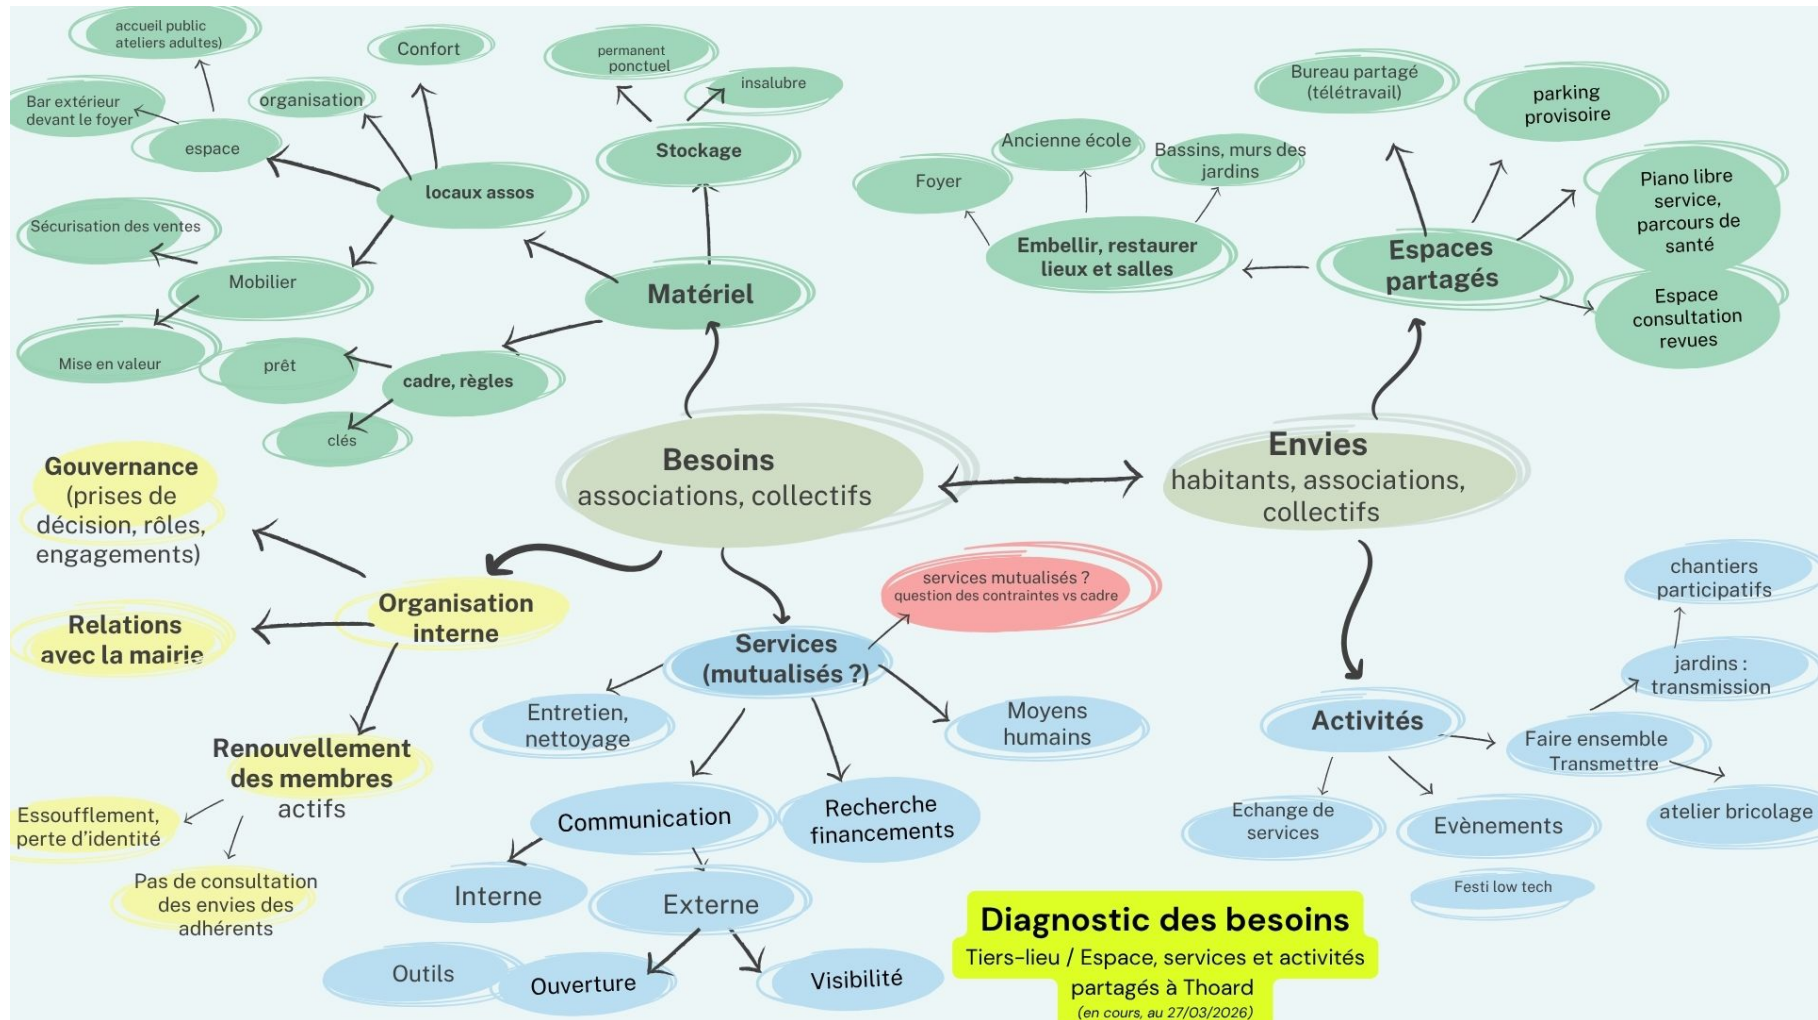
accueil public
ateliers adultes)

Confort

permanent
ponctuel

insalubre

Bar extérieur
devant le foyer

organisation

espace

Stockage

locaux assos

Sécurisation des ventes

Mobilier

Matériel

Mise en valeur

prêt

cadre, règles

clés

Bureau partagé
(télétravail)

parking
provisoire

Ancienne école

Bassins, murs des jardins

Foyer

Embellir, restaurer
lieux et salles

Espaces
partagés

Piano libre service, parcours de santé

Espace consultation revues

Gouvernance
(prises de décision, rôles, engagements)

Besoins
associations, collectifs

Envies
habitants, associations, collectifs

Relations
avec la mairie

Organisation
interne

services mutualisés ?
question des contraintes vs cadre

Services
(mutualisés ?)

chantiers
participatifs

jardins :
transmission

Entretien,
nettoyage

Moyens
humains

Activités

Faire ensemble
Transmettre

Renouvellement
des membres
actifs

Essoufflement,
perte d'identité

Communication

Recherche
financements

Echange de
services

Evènements

atelier bricolage

Pas de consultation des envies des adhérents

Interne

Externe

Festi low tech

Outils

Ouverture

Visibilité

Diagnostic des besoins
Tiers-lieu / Espace, services et activités partagés à Thoard
(en cours, au 27/03/2026)